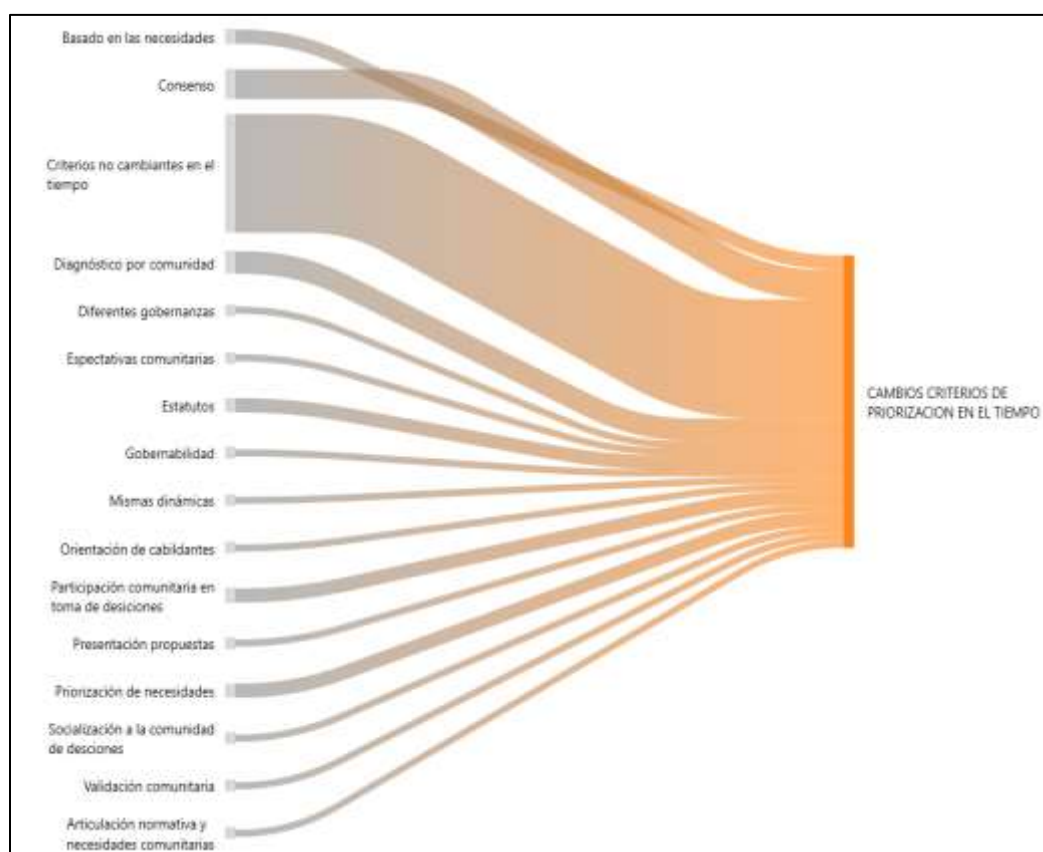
Basado en las necesidades

Consenso

Criterios no cambiantes en el tiempo

Diagnóstico por comunidad

Diferentes gobernanzas

Espectativas comunitarias

Estatutos

Gobernabilidad

Mismas dinámicas

Orientación de cabildantes

Participación comunitaria en toma de desiciones

Presentación propuestas

Priorización de necesidades

Socialización a la comunidad de desciones

Validación comunitaria

Articulación normativa y necesidades comunitarias

CAMBIOS CRITERIOS DE PRIORIZACION EN EL TIEMPO